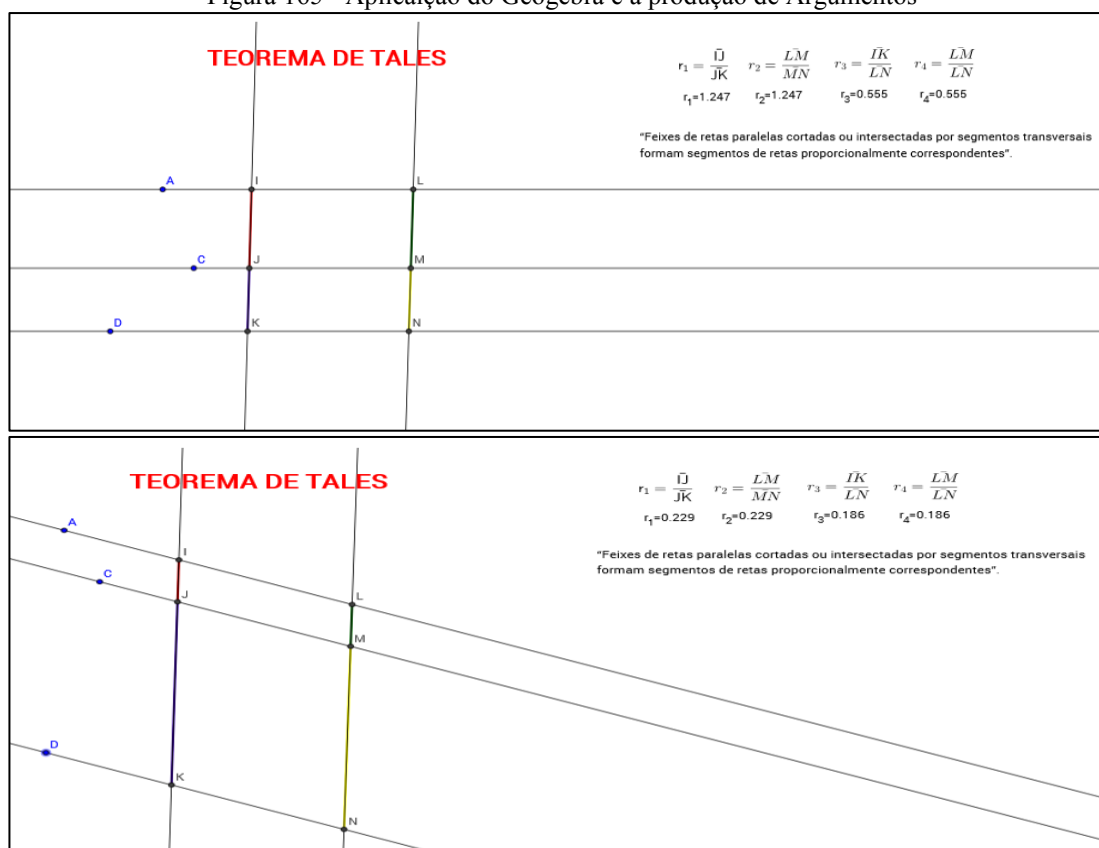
Figura 103 - Aplicação do Geogebra e a produção de Argumentos

TEOREMA DE TALES

$r_1 = \frac{\bar{IJ}}{\bar{JK}}$ $r_2 = \frac{\bar{LM}}{\bar{MN}}$ $r_3 = \frac{\bar{IK}}{\bar{LN}}$ $r_4 = \frac{\bar{LM}}{\bar{LN}}$

$r_1$=1.247 $r_2$=1.247 $r_3$=0.555 $r_4$=0.555

"Feixes de retas paralelas cortadas ou intersectadas por segmentos transversais formam segmentos de retas proporcionalmente correspondentes".

A I L C J M D K N

TEOREMA DE TALES

$r_1 = \frac{\bar{IJ}}{\bar{JK}}$ $r_2 = \frac{\bar{LM}}{\bar{MN}}$ $r_3 = \frac{\bar{IK}}{\bar{LN}}$ $r_4 = \frac{\bar{LM}}{\bar{LN}}$

$r_1$=0.229 $r_2$=0.229 $r_3$=0.186 $r_4$=0.186

"Feixes de retas paralelas cortadas ou intersectadas por segmentos transversais formam segmentos de retas proporcionalmente correspondentes".

A I C J L M D K N